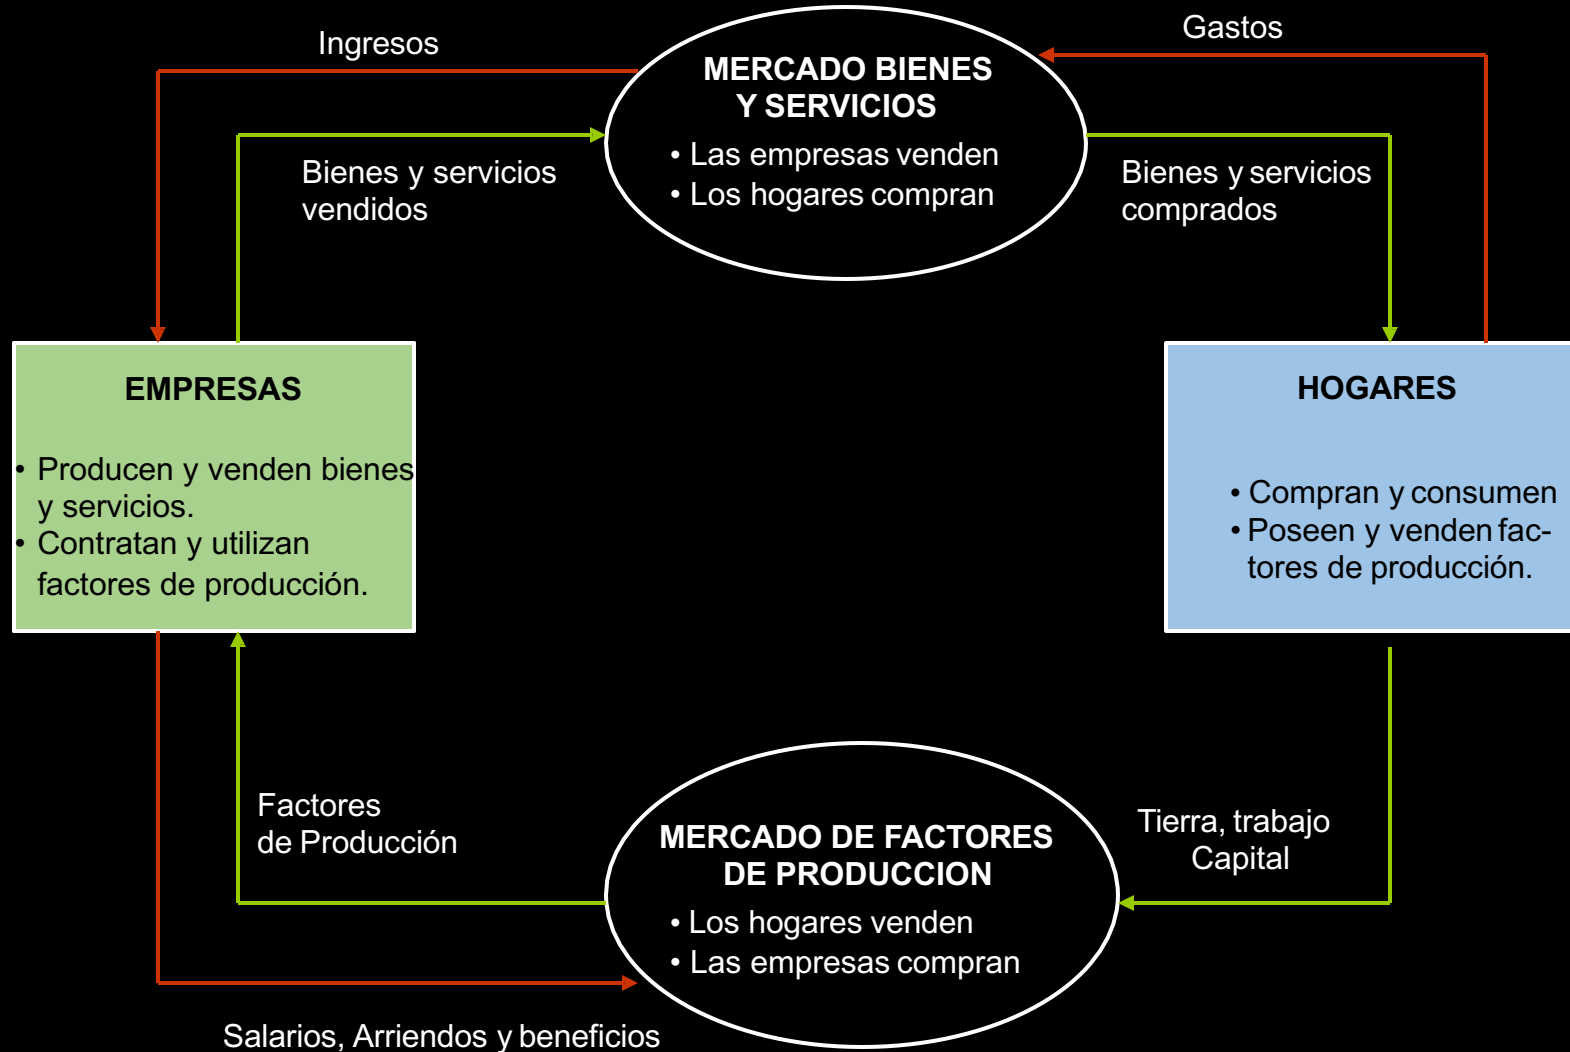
Ingresos

Gastos

MERCADO BIENES Y SERVICIOS

• Las empresas venden
• Los hogares compran

Bienes y servicios vendidos

Bienes y servicios comprados

EMPRESAS

• Producen y venden bienes y servicios.
• Contratan y utilizan factores de producción.

HOGARES

• Compran y consumen
• Poseen y venden factores de producción.

Factores de Producción

Tierra, trabajo Capital

MERCADO DE FACTORES DE PRODUCCION

• Los hogares venden
• Las empresas compran

Salarios, Arriendos y beneficios